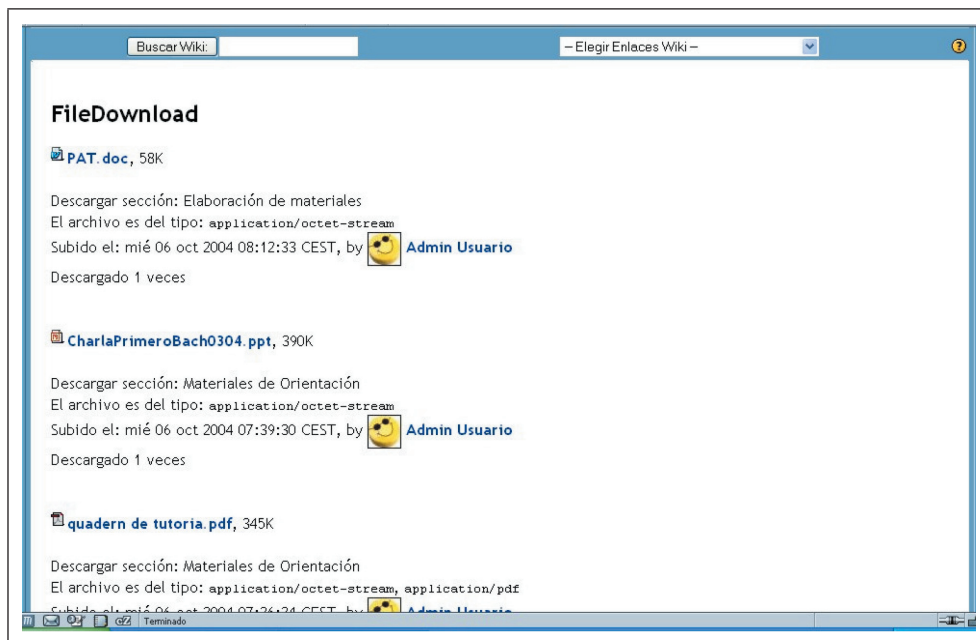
Buscar Wiki:

– Elegir Enlaces Wiki –

FileDownload

PAT.doc, 58K

Descargar sección: Elaboración de materiales
El archivo es del tipo: application/octet-stream
Subido el: mié 06 oct 2004 08:12:33 CEST, by Admin Usuario
Descargado 1 veces

CharlaPrimeroBach0304.ppt, 390K

Descargar sección: Materiales de Orientación
El archivo es del tipo: application/octet-stream
Subido el: mié 06 oct 2004 07:39:30 CEST, by Admin Usuario
Descargado 1 veces

quadern de tutoria.pdf, 345K

Descargar sección: Materiales de Orientación
El archivo es del tipo: application/octet-stream, application/pdf
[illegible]

Terminado